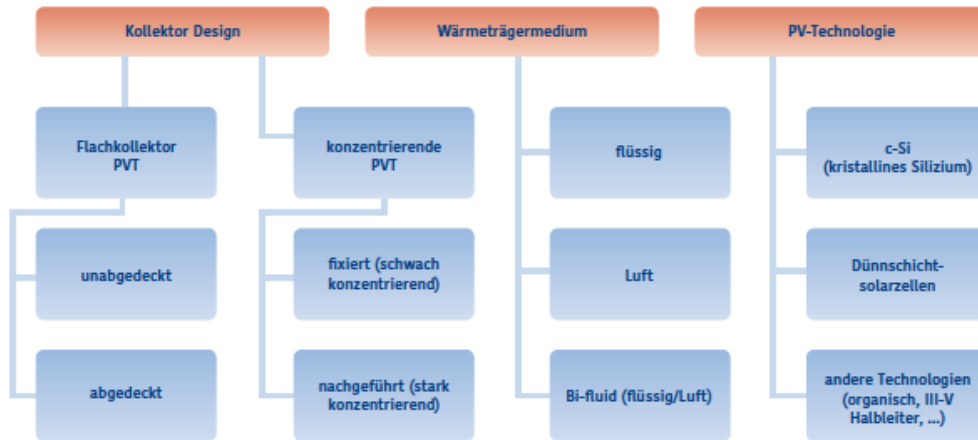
Kollektor Design

Flachkollektor PVT

unabgedeckt

abgedeckt

konzentrierende PVT

fixiert (schwach konzentrierend)

nachgeführt (stark konzentrierend)

Wärmeträgermedium

flüssig

Luft

Bi-fluid (flüssig/Luft)

PV-Technologie

c-Si (kristallines Silizium)

Dünnschicht-solarzellen

andere Technologien (organisch, III-V Halbleiter, ...)